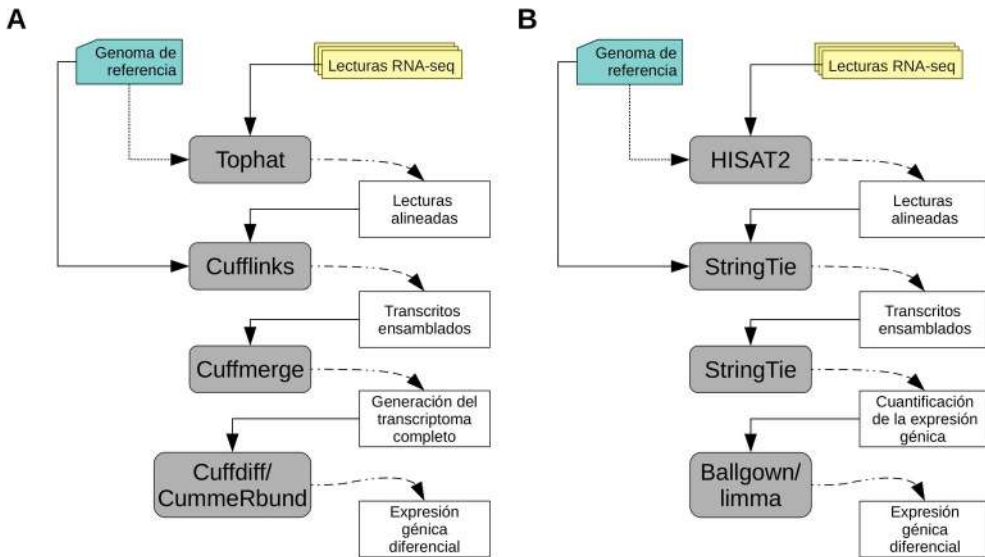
A

Genoma de referencia

Lecturas RNA-seq

Tophat

Lecturas alineadas

Cufflinks

Transcritos ensamblados

Cuffmerge

Generación del transcriptoma completo

Cuffdiff/ CummeRbund

Expresión génica diferencial

B

Genoma de referencia

Lecturas RNA-seq

HISAT2

Lecturas alineadas

StringTie

Transcritos ensamblados

StringTie

Cuantificación de la expresión génica

Ballgown/ limma

Expresión génica diferencial